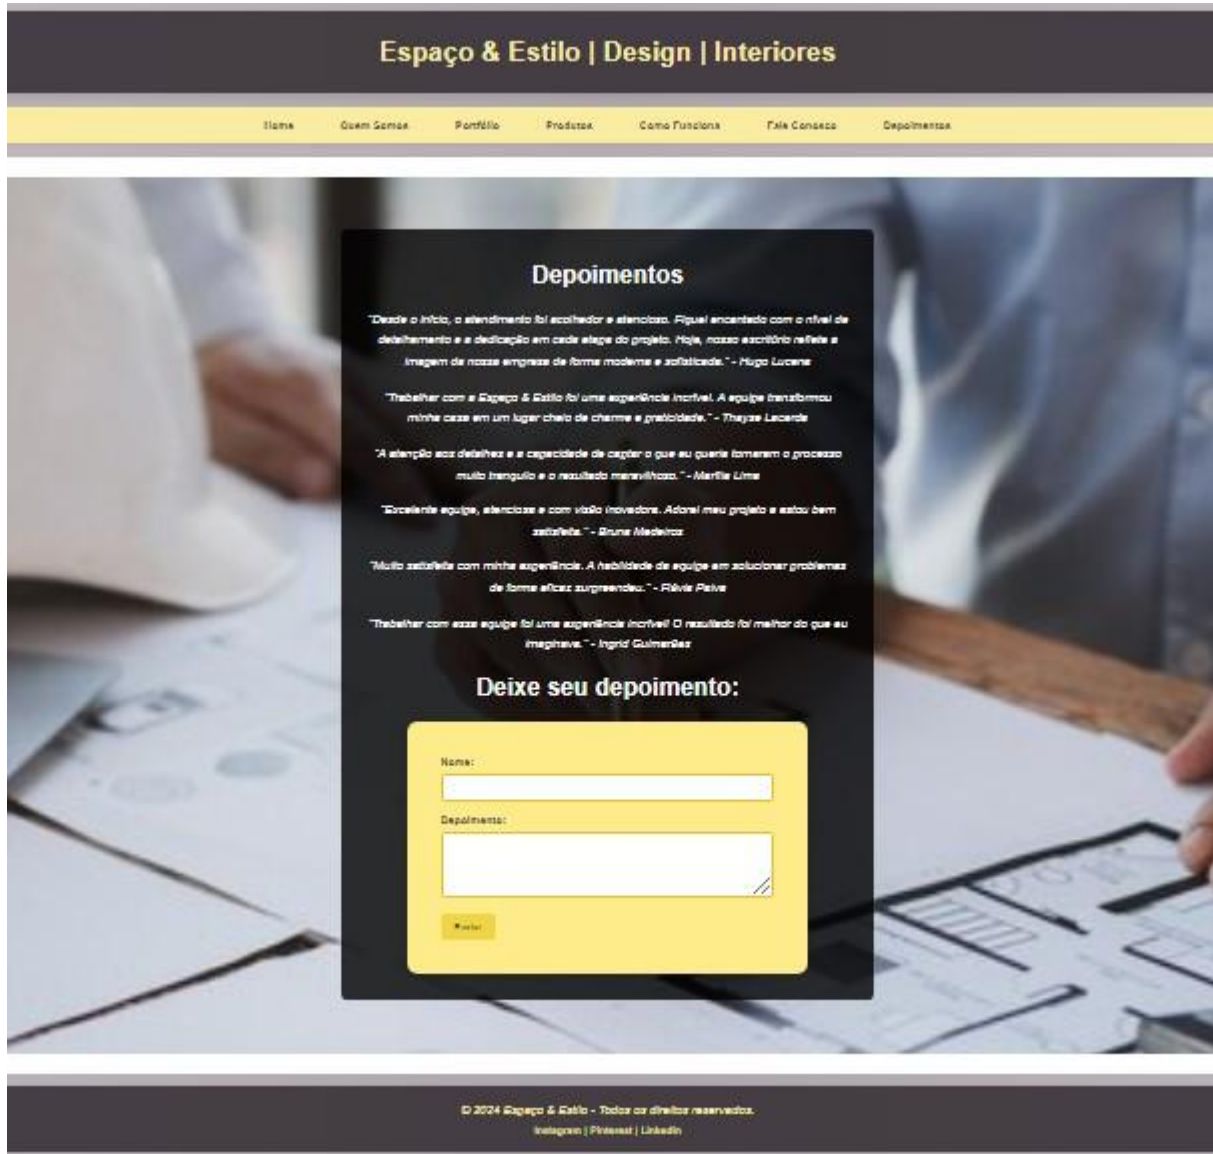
Espaço & Estilo | Design | Interiores

Home Quem Somos Portfólio Produtos Como Funciona Fale Conosco Depoimentos

Depoimentos

"Desde o início, o atendimento foi acolhedor e atencioso. Fiquei encantado com o nível de detalhamento e a dedicação em cada etapa do projeto. Hoje, nosso escritório reflete a imagem da nossa empresa de forma moderna e sofisticada." - Hugo Lucena

"Trabalhar com a Espaço & Estilo foi uma experiência incrível. A equipe transformou minha casa em um lugar cheio de charme e praticidade." - Thayse Lacerda

"A atenção aos detalhes e a capacidade de captar o que eu queria tornaram o processo muito tranquilo e o resultado maravilhoso." - Marília Lima

"Excelente equipe, atenciosa e com visão inovadora. Adorei meu projeto e estou bem satisfeita." - Bruna Medeiros

"Muito satisfeita com minha experiência. A habilidade da equipe em solucionar problemas de forma eficaz surpreendeu." - Flávia Paiva

"Trabalhar com essa equipe foi uma experiência incrível! O resultado foi melhor do que eu imaginava." - Ingrid Guimarães

Deixe seu depoimento:

Nome:

Depoimento:

Enviar

© 2024 Espaço & Estilo - Todos os direitos reservados.
Instagram | Pinterest | LinkedIn